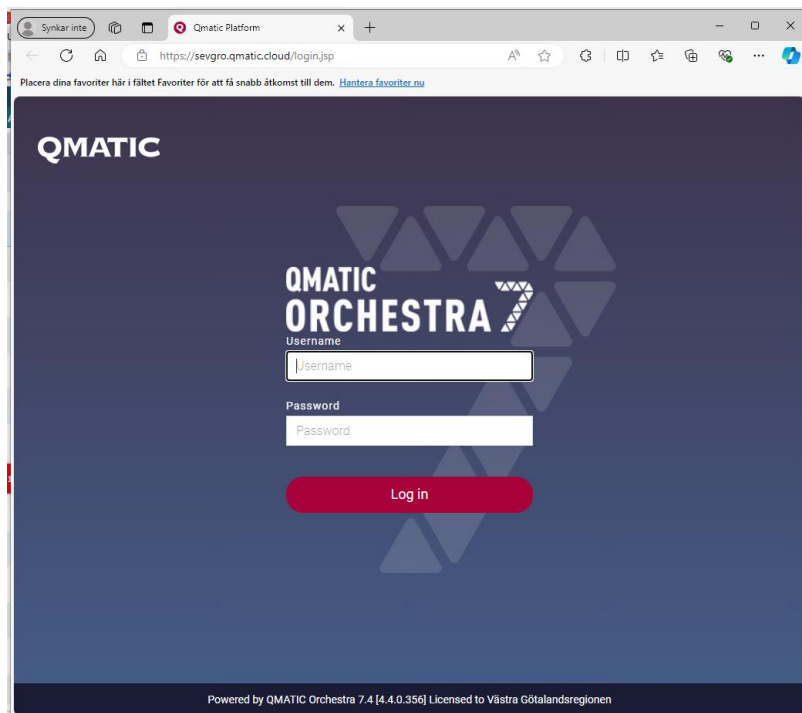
Synkar inte

Qmatic Platform

https://sevgro.qmatic.cloud/login.jsp

Placera dina favoriter här i fältet Favoriter för att få snabb åtkomst till dem. Hantera favoriter nu

QMATIC

QMATIC ORCHESTRA 7

Username

Username

Password

Password

Log in

Powered by QMATIC Orchestra 7.4 [4.4.0.356] Licensed to Västra Götalandsregionen